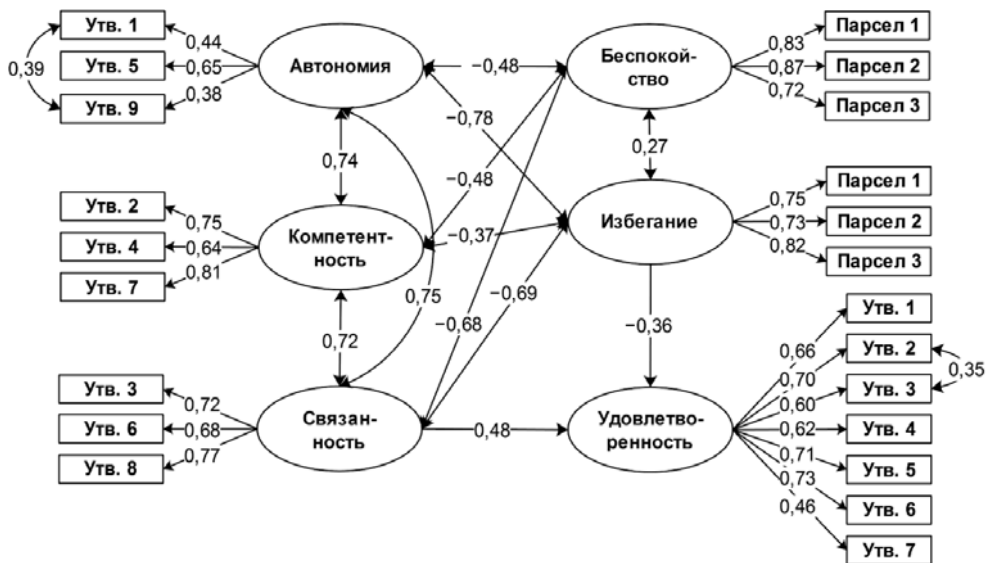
Утв. 1
Утв. 5
Утв. 9
0,39
0,44
0,65
0,38
Автономия
−0,48
Беспокой-ство
0,83
0,87
0,72
Парсел 1
Парсел 2
Парсел 3
−0,78
0,74
0,27
−0,48
Утв. 2
Утв. 4
Утв. 7
0,75
0,64
0,81
Компетент-ность
−0,37
Избегание
0,75
0,73
0,82
Парсел 1
Парсел 2
Парсел 3
0,75
−0,69
−0,68
−0,36
0,72
Утв. 3
Утв. 6
Утв. 8
0,72
0,68
0,77
Связан-ность
0,48
Удовлетво-ренность
0,66
0,70
0,60
0,62
0,71
0,73
0,46
Утв. 1
Утв. 2
Утв. 3
Утв. 4
Утв. 5
Утв. 6
Утв. 7
0,35